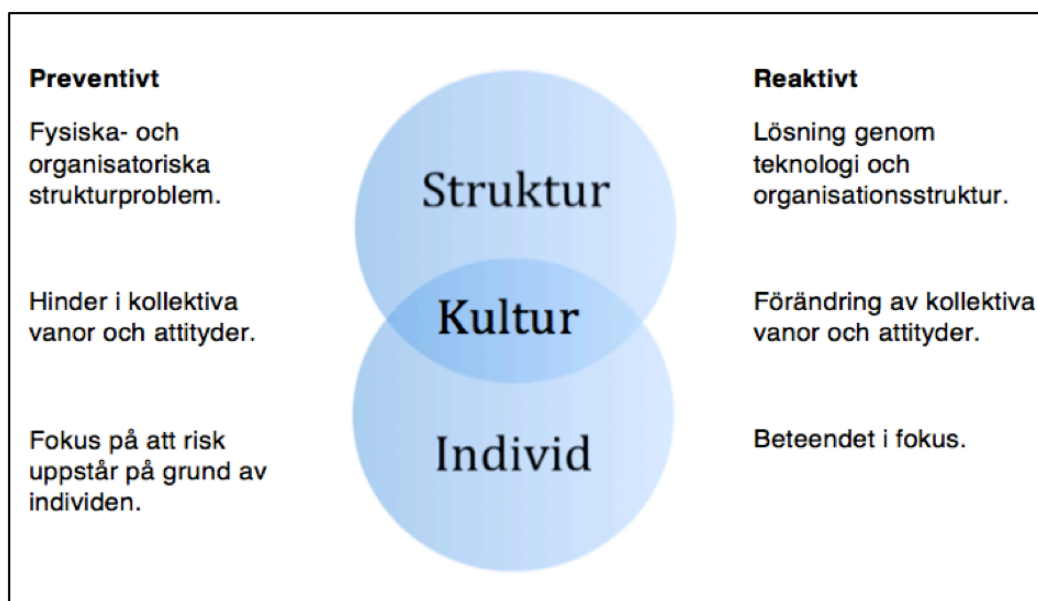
Preventivt

Fysiska- och organisatoriska strukturproblem.

Hinder i kollektiva vanor och attityder.

Fokus på att risk uppstår på grund av individen.

Struktur

Kultur

Individ

Reaktivt

Lösning genom teknologi och organisationsstruktur.

Förändring av kollektiva vanor och attityder.

Beteendet i fokus.